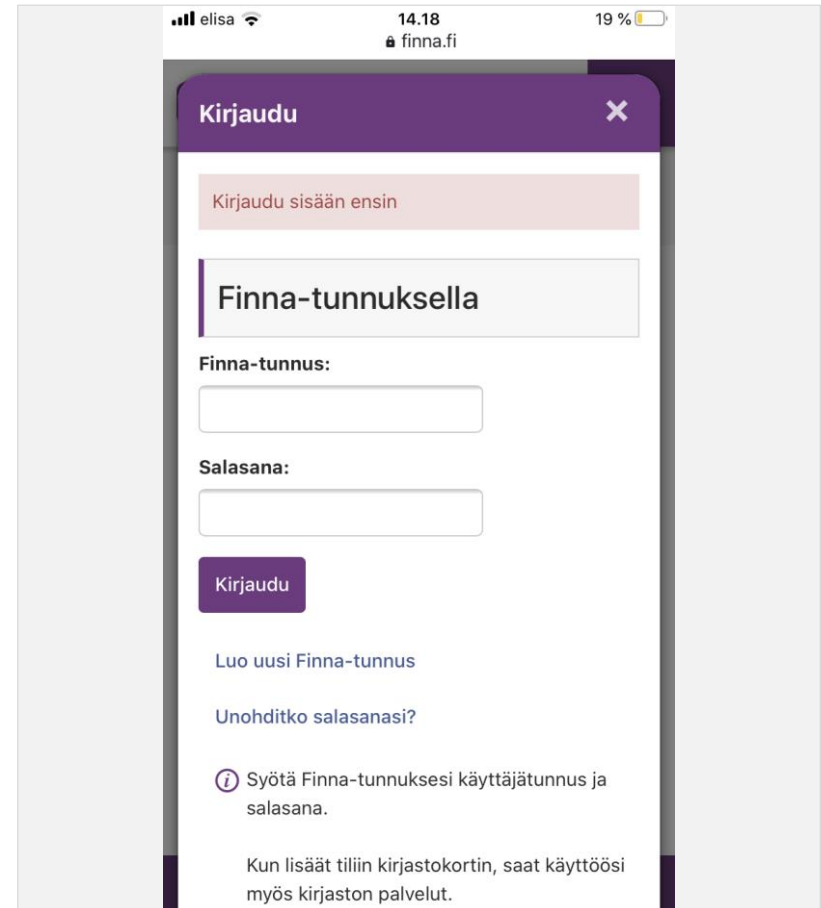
elisa 14.18 19 %
finna.fi

Kirjaudu ✕

Kirjaudu sisään ensin

Finna-tunnuksella

Finna-tunnus:

Salasana:

Kirjaudu

Luo uusi Finna-tunnus

Unohditko salasanasi?

Syötä Finna-tunnuksesi käyttäjätunnus ja salasana.

Kun lisäät tiliin kirjastokortin, saat käyttöösi myös kirjaston palvelut.